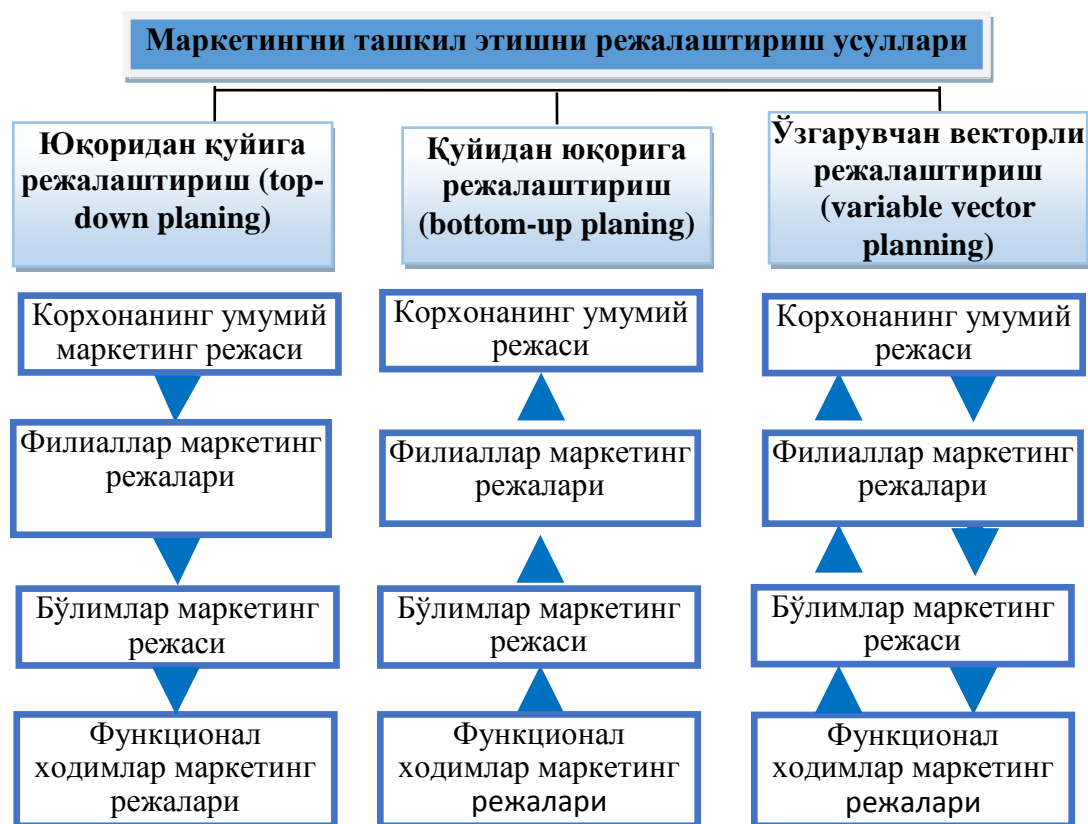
Маркетингни ташкил этишни режалаштириш усуллари

Юқоридан қуйига режалаштириш (top-down planing)

Корхонанинг умумий маркетинг режаси

Филиаллар маркетинг режалари

Бўлимлар маркетинг режаси

Функционал ходимлар маркетинг режалари

Қуйидан юқорига режалаштириш (bottom-up planing)

Корхонанинг умумий режаси

Филиаллар маркетинг режалари

Бўлимлар маркетинг режаси

Функционал ходимлар маркетинг режалари

Ўзгарувчан векторли режалаштириш (variable vector planning)

Корхонанинг умумий режаси

Филиаллар маркетинг режалари

Бўлимлар маркетинг режаси

Функционал ходимлар маркетинг режалари